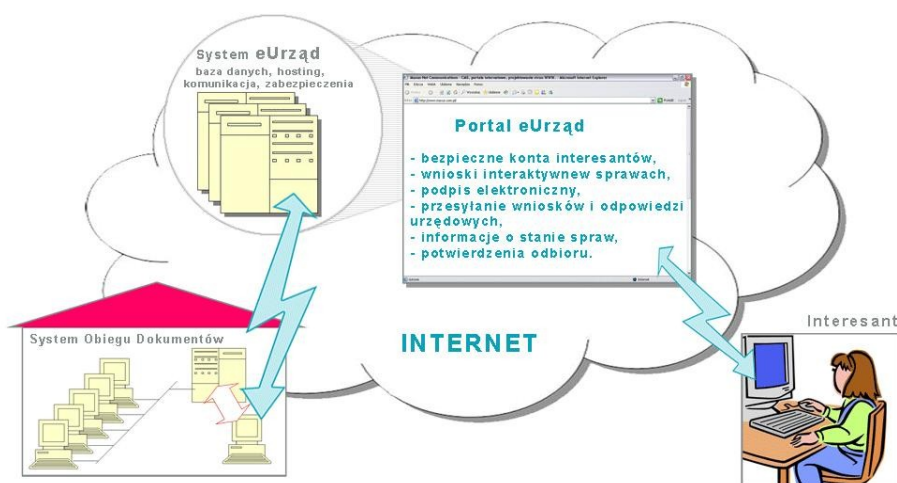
System eUrząd
baza danych, hosting, komunikacja, zabezpieczenia

Portal eUrząd

- bezpieczne konta interesantów,
- wnioski interaktywnew sprawach,
- podpis elektroniczny,
- przesyłanie wniosków i odpowiedzi urzędowych,
- informacje o stanie spraw,
- potwierdzenia odbioru.

System Obiegu Dokumentów

INTERNET

Interesant